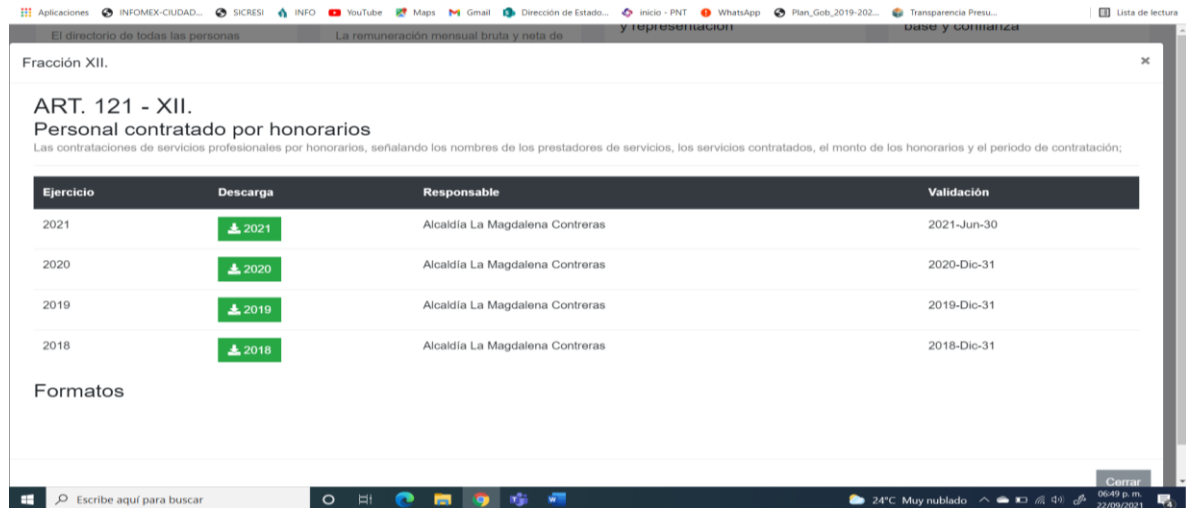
Aplicaciones INFOMEX-CIUDAD... SICRESI INFO YouTube Maps Gmail Dirección de Estado... inicio - PNT WhatsApp Plan_Gob_2019-202... Transparencia Presu... Lista de lectura

El directorio de todas las personas La remuneración mensual bruta y neta de y representación base y confianza

Fracción XII.

×

ART. 121 - XII.

Personal contratado por honorarios

Las contrataciones de servicios profesionales por honorarios, señalando los nombres de los prestadores de servicios, los servicios contratados, el monto de los honorarios y el periodo de contratación;

| Ejercicio | Descarga | Responsable | Validación |
|---|---|---|---|
| 2021 | 2021 | Alcaldía La Magdalena Contreras | 2021-Jun-30 |
| 2020 | 2020 | Alcaldía La Magdalena Contreras | 2020-Dic-31 |
| 2019 | 2019 | Alcaldía La Magdalena Contreras | 2019-Dic-31 |
| 2018 | 2018 | Alcaldía La Magdalena Contreras | 2018-Dic-31 |

Formatos

Cerrar

Escribe aquí para buscar

24°C Muy nublado 06:49 p. m. 22/09/2021